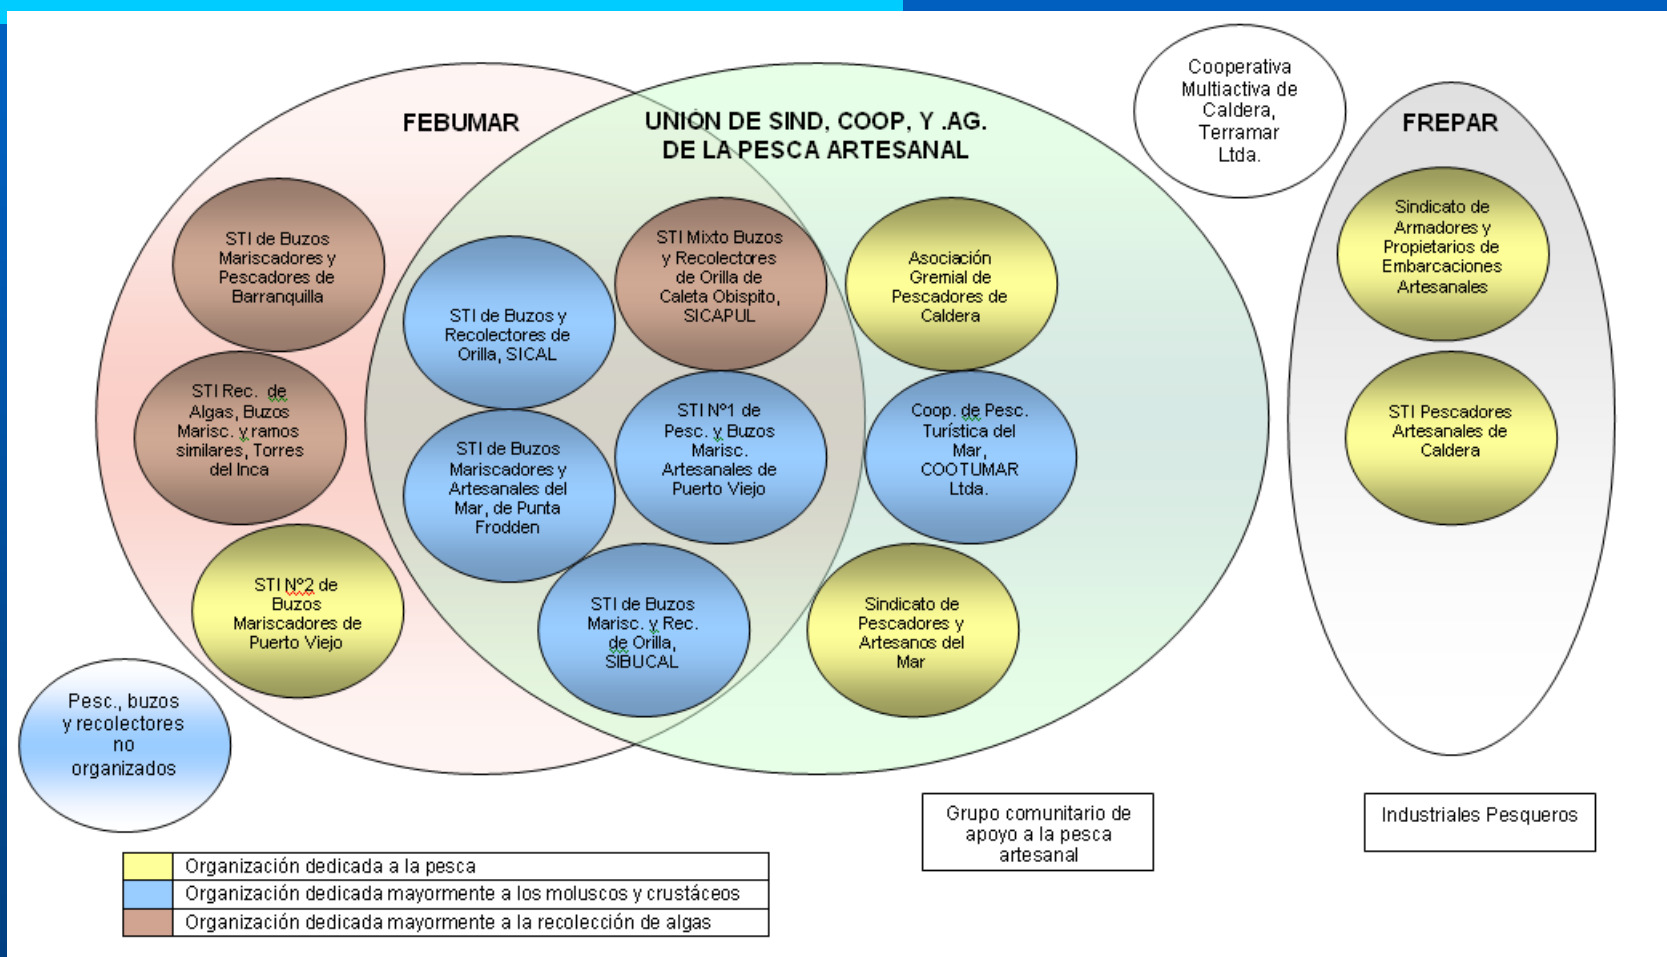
FEBUMAR

UNIÓN DE SIND, COOP, Y .AG. DE LA PESCA ARTESANAL

Cooperativa Multiactiva de Caldera, Terramar Ltda.

FREPAR

STI de Buzos Mariscadores y Pescadores de Barranquilla

STI Rec. de Algas, Buzos Marisc. y ramos similares, Torres del Inca

STI N°2 de Buzos Mariscadores de Puerto Viejo

STI de Buzos y Recolectores de Orilla, SICAL

STI de Buzos Mariscadores y Artesanales del Mar, de Punta Frodden

STI Mixto Buzos y Recolectores de Orilla de Caleta Obispito, SICAPUL

STI N°1 de Pesc. y Buzos Marisc. Artesanales de Puerto Viejo

STI de Buzos Marisc. y Rec. de Orilla, SIBUCAL

Asociación Gremial de Pescadores de Caldera

Coop. de Pesc. Turística del Mar, COOTUMAR Ltda.

Sindicato de Pescadores y Artesanos del Mar

Sindicato de Armadores y Propietarios de Embarcaciones Artesanales

STI Pescadores Artesanales de Caldera

Pesc., buzos y recolectores no organizados

Grupo comunitario de apoyo a la pesca artesanal

Industriales Pesqueros

| | Organización dedicada a la pesca |
|---|---|
| | Organización dedicada mayormente a los moluscos y crustáceos |
| | Organización dedicada mayormente a la recolección de algas |